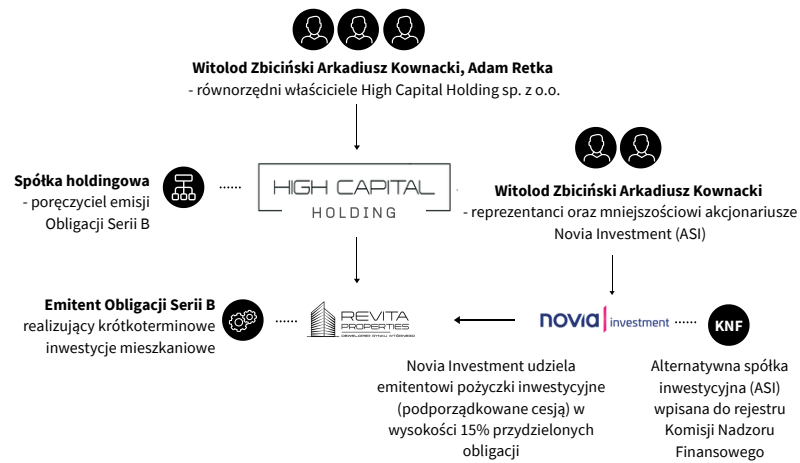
**Witolod Zbiciński Arkadiusz Kownacki, Adam Retka**
- równorzędni właściciele High Capital Holding sp. z o.o.

**Spółka holdingowa**
- poręczyciel emisji Obligacji Serii B

HIGH CAPITAL
HOLDING

**Witolod Zbiciński Arkadiusz Kownacki**
- reprezentanci oraz mniejszościowi akcjonariusze Novia Investment (ASI)

**Emitent Obligacji Serii B**
realizujący krótkoterminowe inwestycje mieszkaniowe

REVITA
PROPERTIES
DEWELOPER DYNAMICZNY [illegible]

novia | investment

KNF

Novia Investment udziela emitentowi pożyczki inwestycyjne (podporządkowane cesją) w wysokości 15% przydzielonych obligacji

Alternatywna spółka inwestycyjna (ASI) wpisana do rejestru Komisji Nadzoru Finansowego